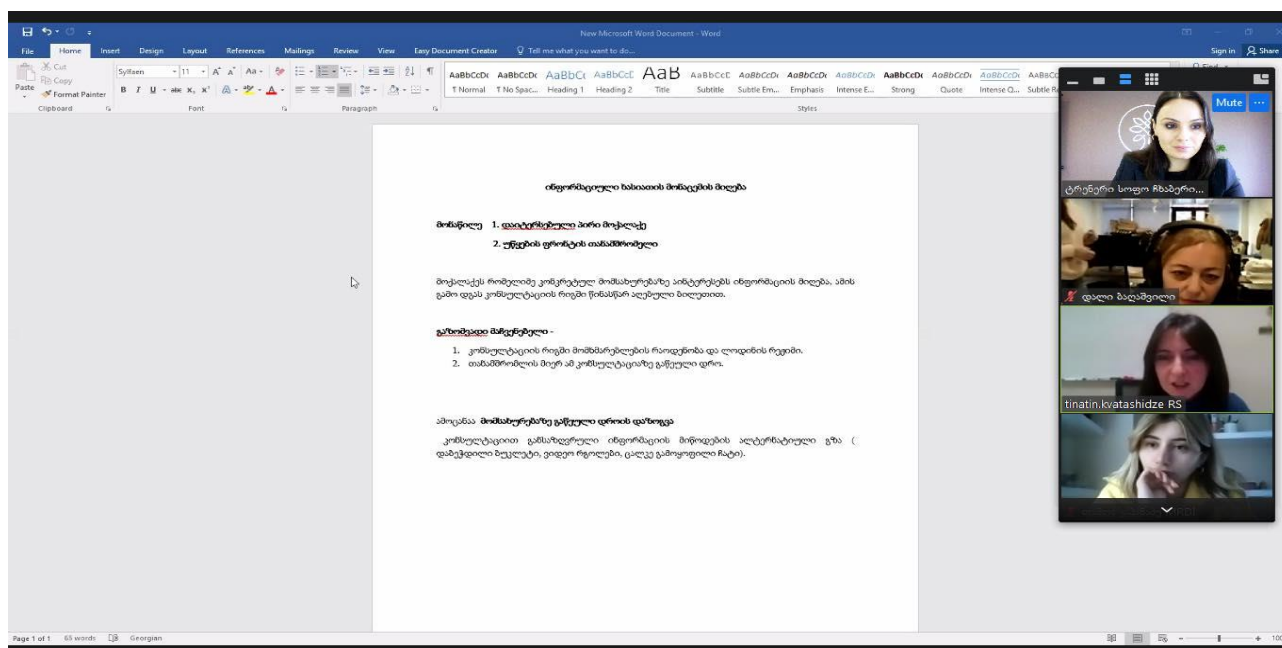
New Microsoft Word Document - Word

File Home Insert Design Layout References Mailings Review View Easy Document Creator Tell me what you want to do... Sign in Share

Cut Copy Format Painter Paste Clipboard

Sylfaen 11 Font

Paragraph

AaBbCcDc AaBbCcDc AaBbCc AaBbCcC AaB AaBbCcC AaBbCcDc AaBbCcDc AaBbCcDc AaBbCcDc AaBbCcDc AaBbCcDc AaBbCc
¶ Normal ¶ No Spac... Heading 1 Heading 2 Title Subtitle Subtle Em... Emphasis Intense E... Strong Quote Intense Q... Subtle R
Styles

ინფორმაციული ხასიათის მონაცემის მიღება

მონაწილე 1. დაინტერესებული პირი მოქალაქე
2. უწყების ფრონტის თანამშრომელი

მოქალაქეს რომელიმე კონკრეტულ მომსახურებაზე აინტერესებს ინფორმაციის მიღება, ამის გამო დგას კონსულტაციის რიგში წინასწარ აღებული ბილეთით.

გაზომვადი მაჩვენებელი -

1. კონსულტაციის რიგში მომხმარებლების რაოდენობა და ლოდინის რეჟიმი.
2. თანამშრომლის მიერ ამ კონსულტაციაზე გაწეული დრო.

ამოცანა მომსახურებაზე გაწეული დროის დაზოგვა

კონსულტაციით განსაზღვრული ინფორმაციის მიწოდების ალტერნატიული გზა ( დაბეჭდილი ბუკლეტი, ვიდეო რგოლები, ცალკე გამოყოფილი ჩატი).

Mute

ტრენერი სოფო ჩხაიძე...
დალი ბაღაშვილი
tinatin.kvatashidze RS

Page 1 of 1 65 words Georgian